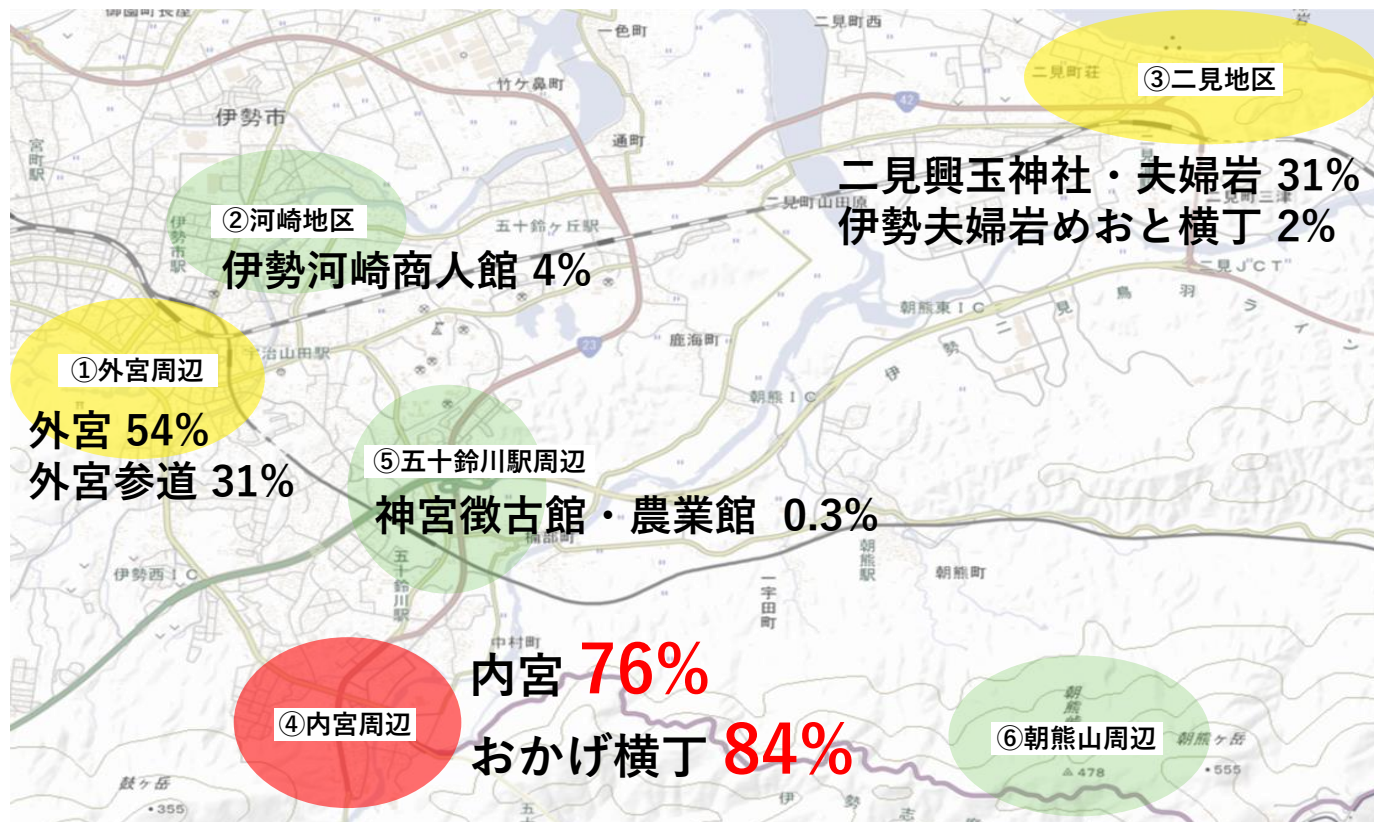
③二見地区

二見興玉神社・夫婦岩 31%
伊勢夫婦岩めおと横丁 2%

②河崎地区
伊勢河崎商人館 4%

①外宮周辺
外宮 54%
外宮参道 31%

⑤五十鈴川駅周辺
神宮徴古館・農業館 0.3%

④内宮周辺
内宮 76%
おかげ横丁 84%

⑥朝熊山周辺

伊勢市
宮町駅
伊勢市駅
宇治山田駅
一色町
竹ヶ鼻町
通町
二見町西
二見町茶
二見町山田原
二見町三津
二見JCT
五十鈴ヶ丘駅
鹿海町
朝熊東IC
朝熊IC
伊勢
二見
鳥羽
ライン
楠部町
朝熊駅
朝熊町
一宇田町
伊勢西IC
五十鈴川駅
中村町
鼓ヶ岳
355
朝熊ヶ岳
478
555
42
23